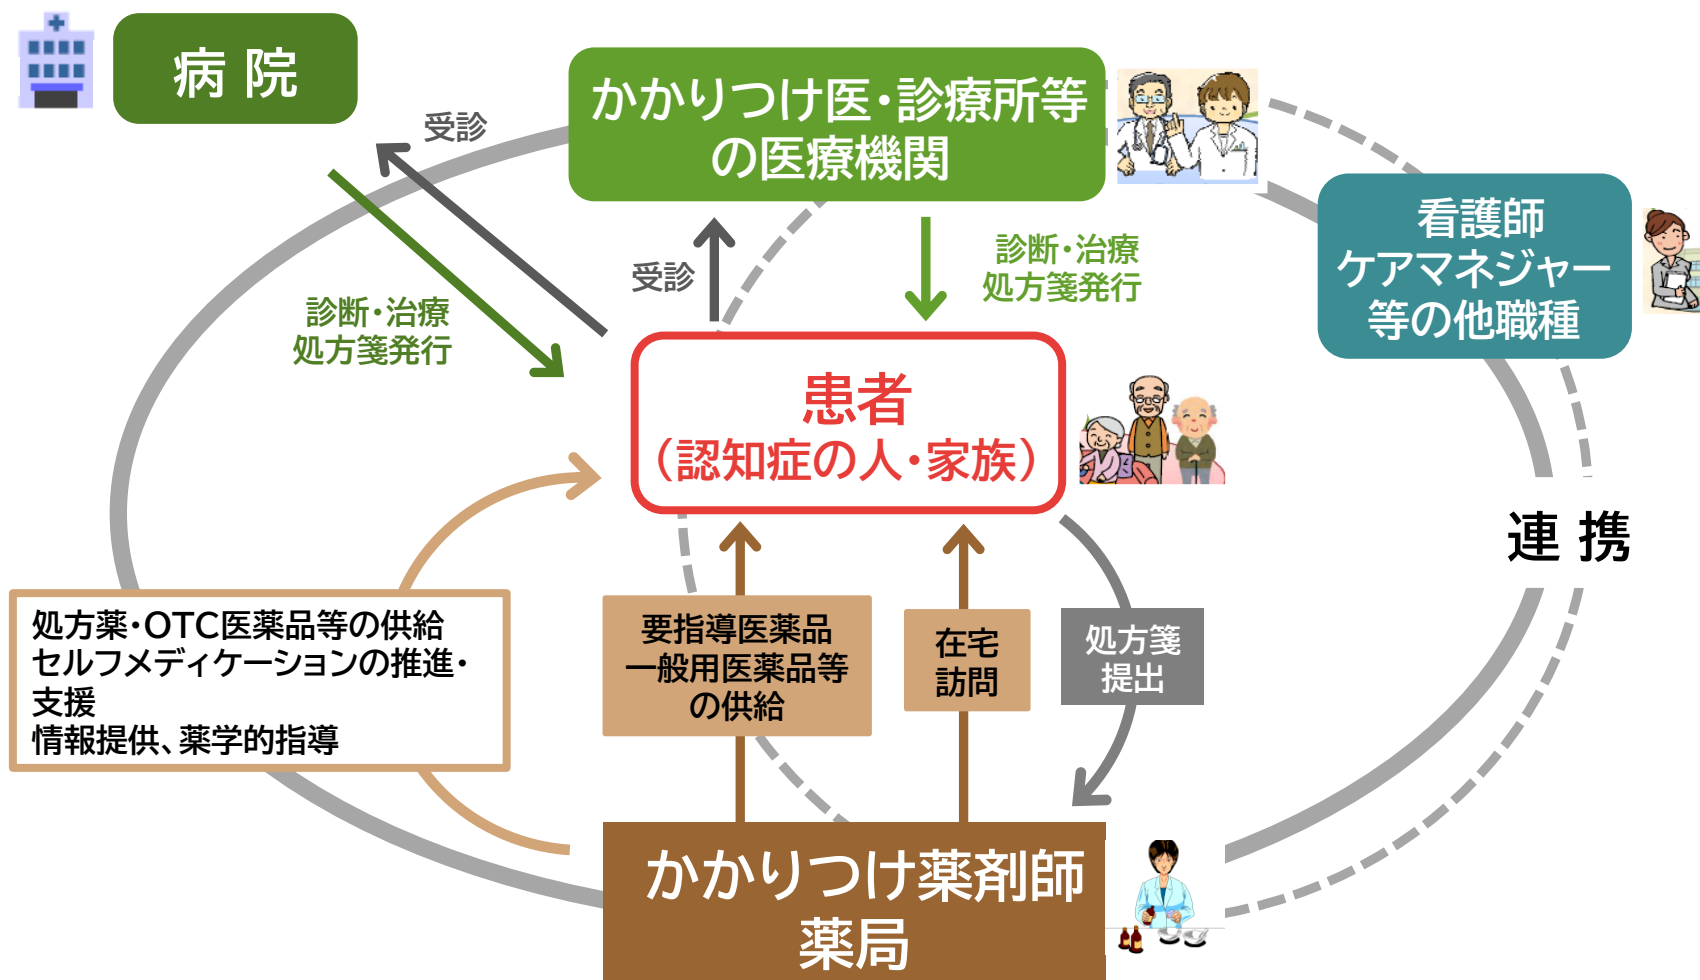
病 院

受診

かかりつけ医・診療所等の医療機関

診断・治療
処方箋発行

受診

診断・治療
処方箋発行

看護師
ケアマネジャー
等の他職種

患者
（認知症の人・家族）

連 携

処方薬・OTC医薬品等の供給
セルフメディケーションの推進・支援
情報提供、薬学的指導

要指導医薬品
一般用医薬品等
の供給

在宅
訪問

処方箋
提出

かかりつけ薬剤師
薬局